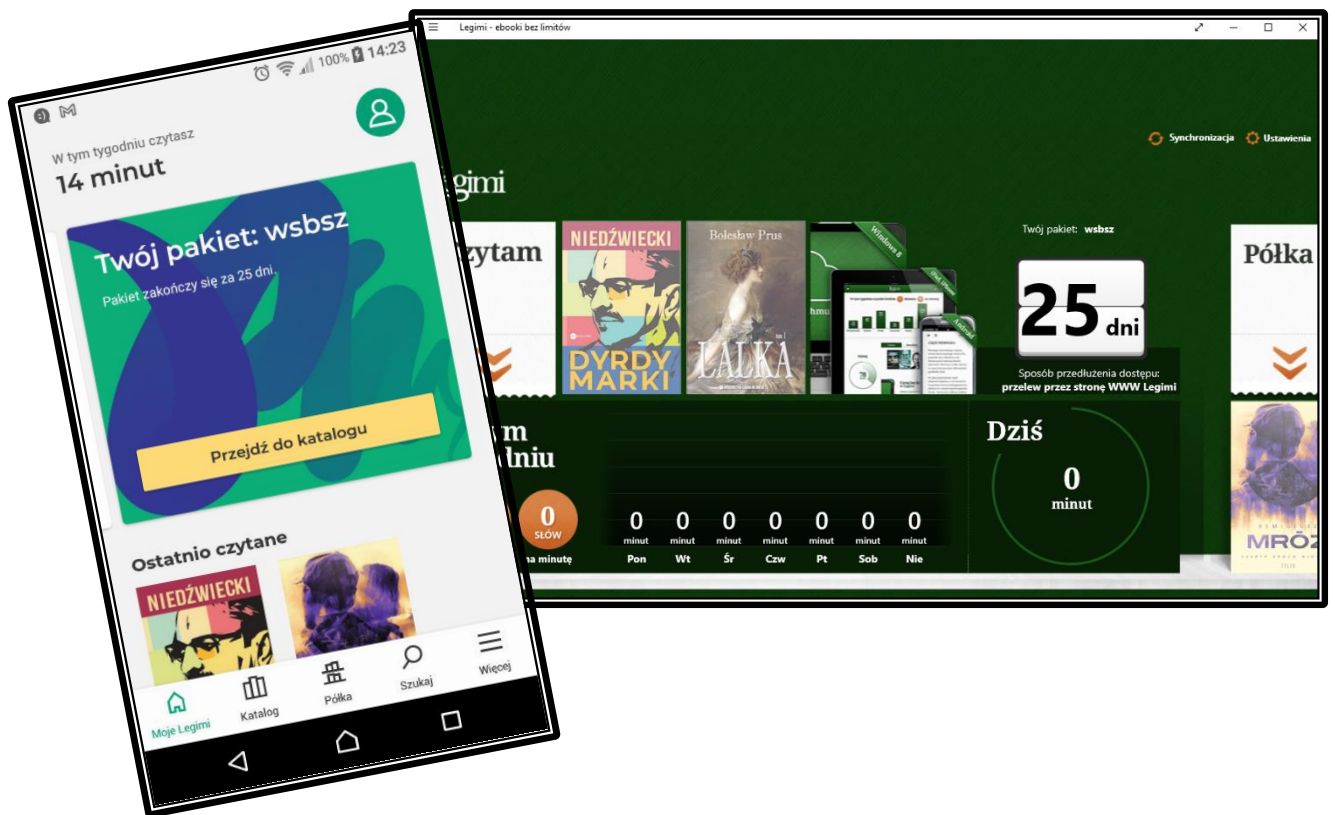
100% 14:23

W tym tygodniu czytasz
14 minut

Twój pakiet: wsbsz
Pakiet zakończy się za 25 dni.

Przejdź do katalogu

Ostatnio czytane

NIEDŹWIECKI

Moje Legimi
Katalog
Półka
Szukaj
Więcej

Legimi - ebooki bez limitów

Synchronizacja
Ustawienia

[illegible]egimi

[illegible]zytam

NIEDŹWIECKI
DYRDY MARKI

Bolesław Prus
LALKA

Windows 8
Android

Twój pakiet: wsbsz

25 dni

Sposób przedłużenia dostępu:
przelew przez stronę WWW Legimi

Półka

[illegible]m
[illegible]lniu

0
SŁÓW
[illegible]na minutę

0 minut Pon
0 minut Wt
0 minut Śr
0 minut Czw
0 minut Pt
0 minut Sob
0 minut Nie

Dziś
0
minut

MRÓZ